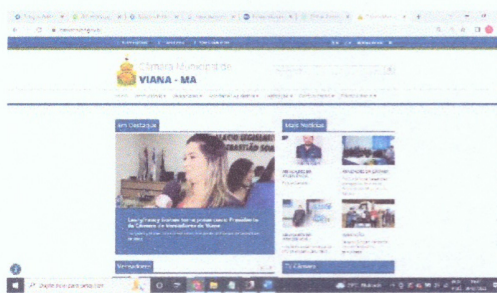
Câmara Municipal de
VIANA - MA

Em Destaque

Mais Notícias

PALÁCIO LEGISLAT
SEBASTIÃO SOA

Lucy Franco Sodam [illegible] Presidente da Câmara de Vereadores de Viana

Vereadores

TV Câmara

Digite aqui para pesquisar